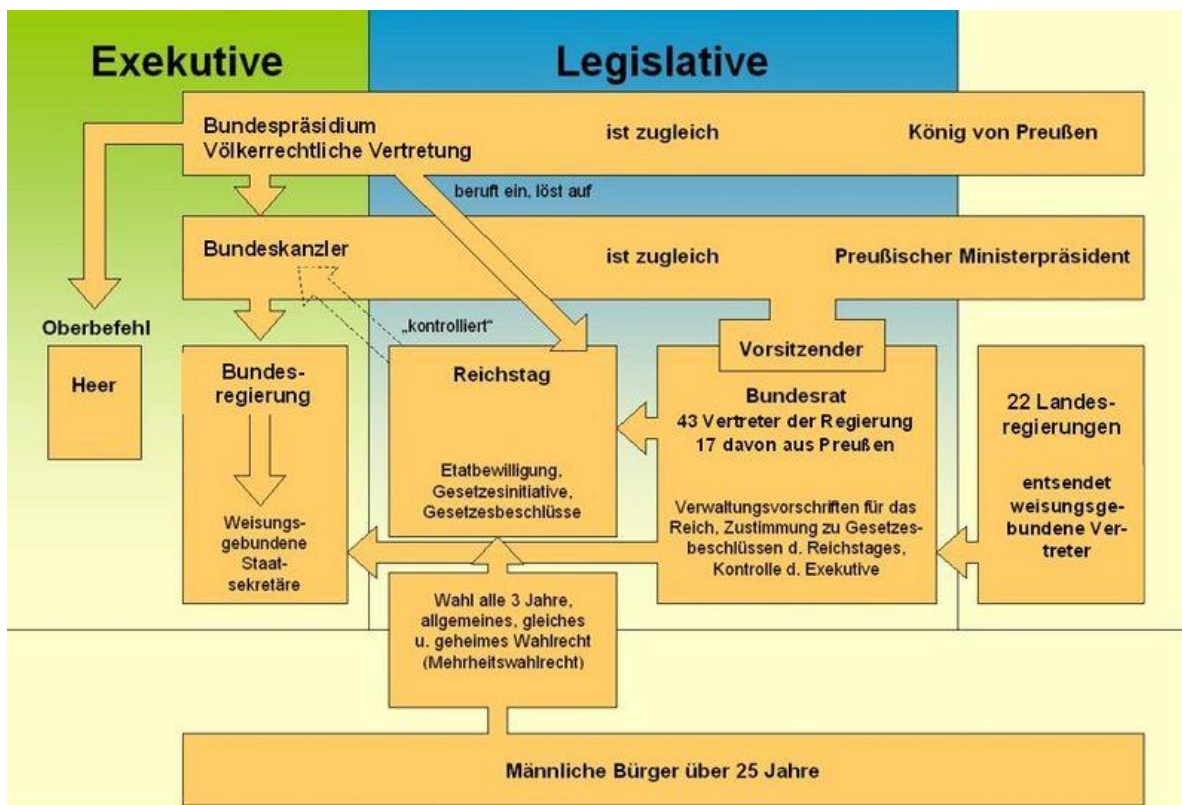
Exekutive

Legislative

Bundespräsidium
Völkerrechtliche Vertretung

ist zugleich

König von Preußen

beruft ein, löst auf

Bundeskanzler

ist zugleich

Preußischer Ministerpräsident

Oberbefehl

Heer

„kontrolliert"

Vorsitzender

Bundesregierung

Weisungsgebundene Staatsekretäre

Reichstag

Etatbewilligung, Gesetzesinitiative, Gesetzesbeschlüsse

Bundesrat
43 Vertreter der Regierung
17 davon aus Preußen

Verwaltungsvorschriften für das Reich, Zustimmung zu Gesetzesbeschlüssen d. Reichstages, Kontrolle d. Exekutive

22 Landesregierungen

entsendet weisungsgebundene Vertreter

Wahl alle 3 Jahre, allgemeines, gleiches u. geheimes Wahlrecht (Mehrheitswahlrecht)

Männliche Bürger über 25 Jahre